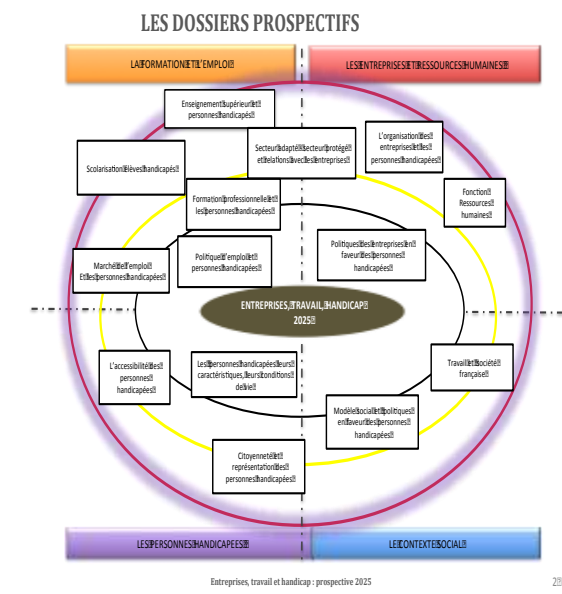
LES DOSSIERS PROSPECTIFS

LA FORMATION ET L'EMPLOI

LES ENTREPRISES ET RESSOURCES HUMAINES

Enseignement supérieur et personnes handicapées

Secteur adapté, secteur protégé et relations avec les entreprises

L'organisation des entreprises et les personnes handicapées

Scolarisation élèves handicapés

Fonction Ressources humaines

Formation professionnelle et les personnes handicapées

Politiques des entreprises en faveur des personnes handicapées

Politique d'emploi et personnes handicapées

Marché de l'emploi Et les personnes handicapées

ENTREPRISES, TRAVAIL, HANDICAP 2025

L'accessibilité des personnes handicapées

Les personnes handicapées leurs caractéristiques, leurs conditions de vie

Travail et société française

Modèle social et politiques en faveur des personnes handicapées

Citoyenneté et représentation des personnes handicapées

LES PERSONNES HANDICAPEES

LE CONTEXTE SOCIAL

Entreprises, travail et handicap : prospective 2025

2